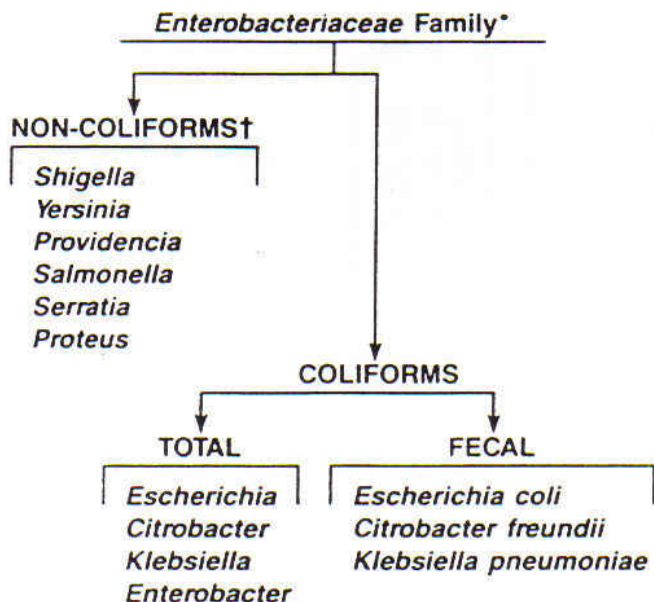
Enterobacteriaceae Family*

NON-COLIFORMS†

Shigella
Yersinia
Providencia
Salmonella
Serratia
Proteus

COLIFORMS

TOTAL

Escherichia
Citrobacter
Klebsiella
Enterobacter

FECAL

Escherichia coli
Citrobacter freundii
Klebsiella pneumoniae